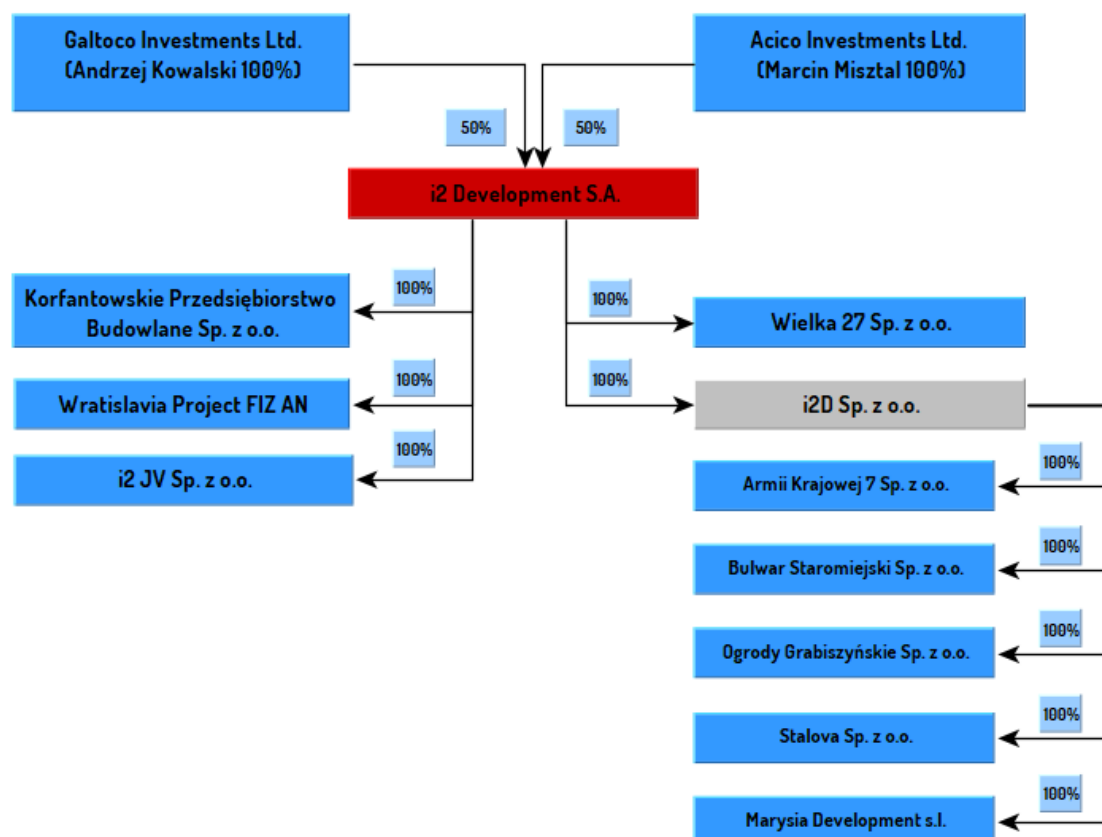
Galtoco Investments Ltd.
(Andrzej Kowalski 100%)

Acico Investments Ltd.
(Marcin Misztal 100%)

50%

50%

i2 Development S.A.

100%

Korfantowskie Przedsiębiorstwo Budowlane Sp. z o.o.

100%

Wielka 27 Sp. z o.o.

100%

Wratislavia Project FIZ AN

100%

i2D Sp. z o.o.

100%

i2 JV Sp. z o.o.

100%

Armii Krajowej 7 Sp. z o.o.

100%

Bulwar Staromiejski Sp. z o.o.

100%

Ogrody Grabiszyńskie Sp. z o.o.

100%

Stalova Sp. z o.o.

100%

Marysia Development s.l.